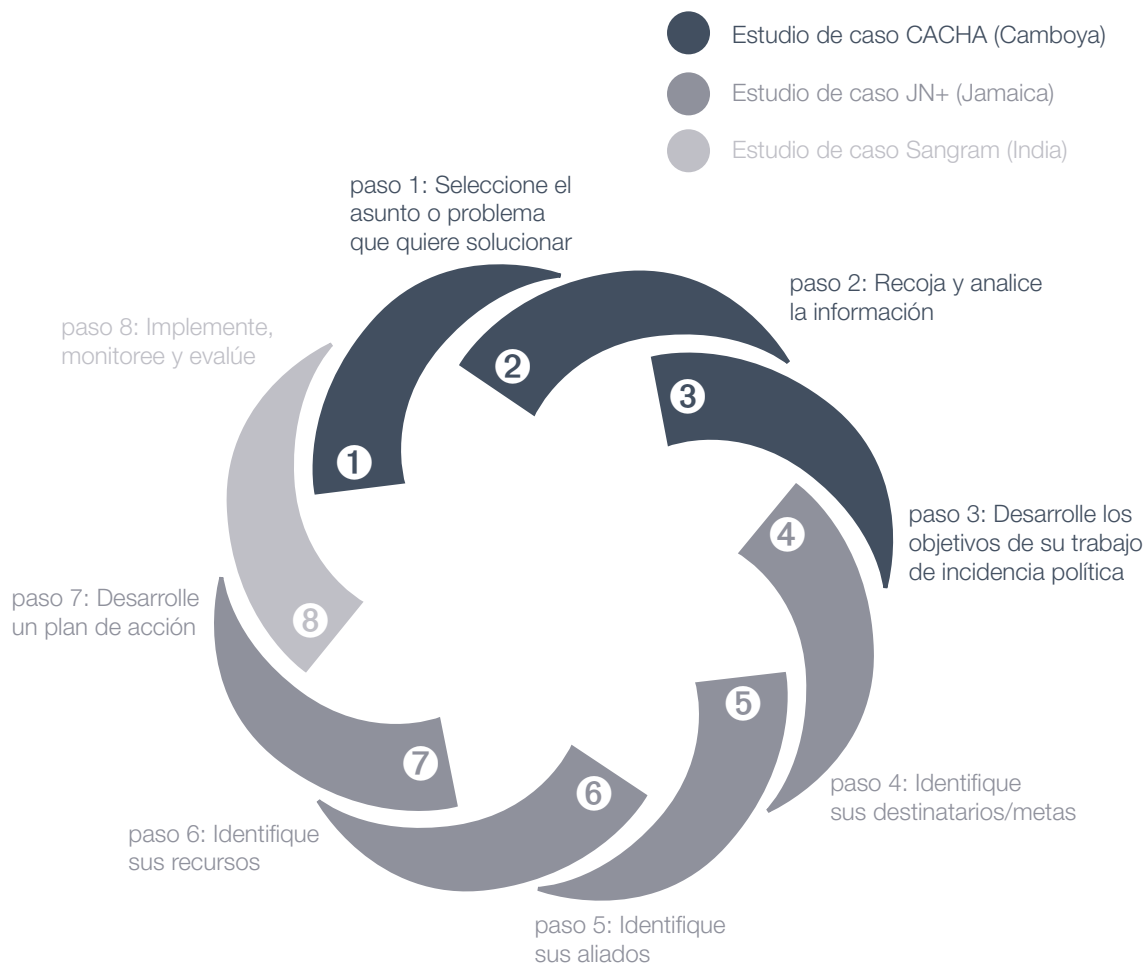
Estudio de caso CACHA (Camboya)

Estudio de caso JN+ (Jamaica)

Estudio de caso Sangram (India)

paso 1: Seleccione el asunto o problema que quiere solucionar

paso 2: Recoja y analice la información

paso 3: Desarrolle los objetivos de su trabajo de incidencia política

paso 4: Identifique sus destinatarios/metas

paso 5: Identifique sus aliados

paso 6: Identifique sus recursos

paso 7: Desarrolle un plan de acción

paso 8: Implemente, monitoree y evalúe

1
2
3
4
5
6
7
8